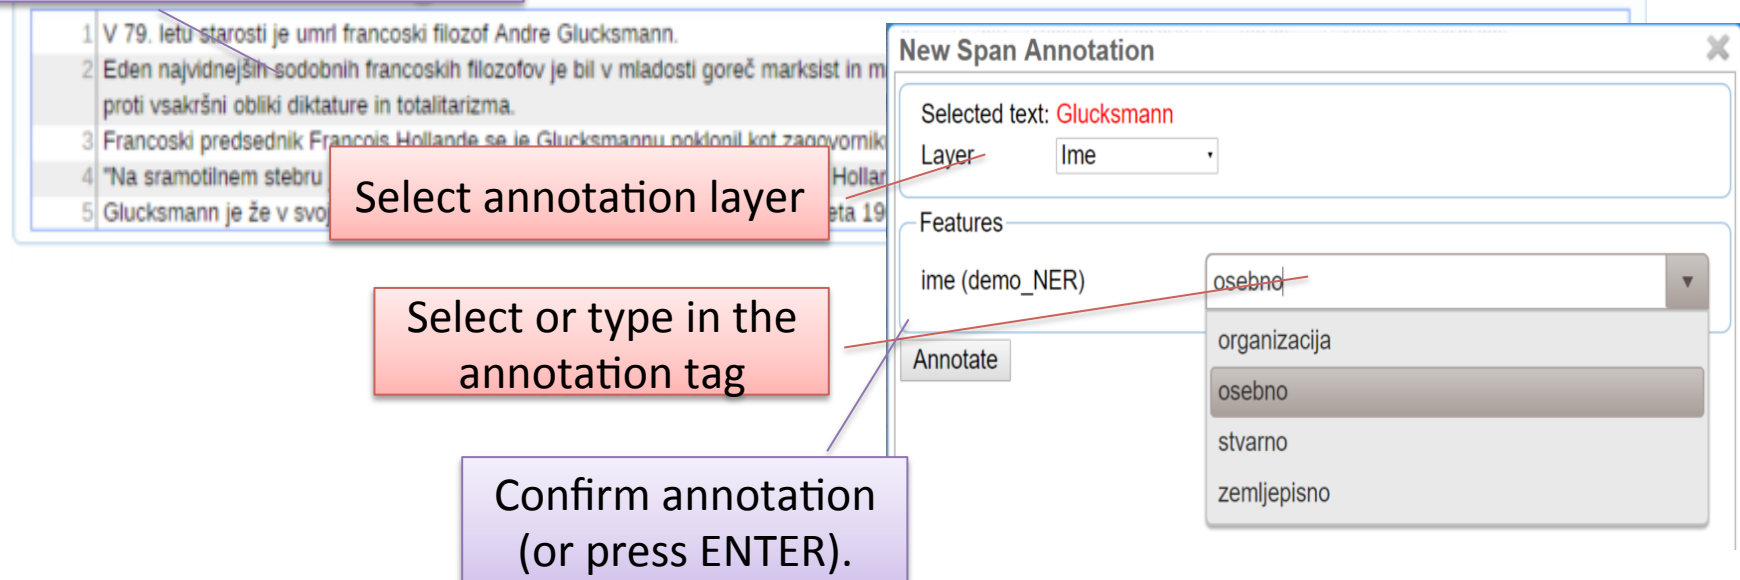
1 V 79. letu starosti je umrl francoski filozof Andre Glucksmann.
2 Eden najvidnejših sodobnih francoskih filozofov je bil v mladosti goreč marksist in m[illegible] proti vsakršni obliki diktature in totalitarizma.
3 Francoski predsednik Francois Hollande se je Glucksmannu poklonil kot zagovornik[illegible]
4 "Na sramotilnem stebru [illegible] Hollar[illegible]
5 Glucksmann je že v svoj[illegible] eta 19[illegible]

Select annotation layer

Select or type in the annotation tag

Confirm annotation (or press ENTER).

New Span Annotation

Selected text: Glucksmann
Layer Ime

Features
ime (demo_NER) osebno

Annotate

organizacija
osebno
stvarno
zemljepisno